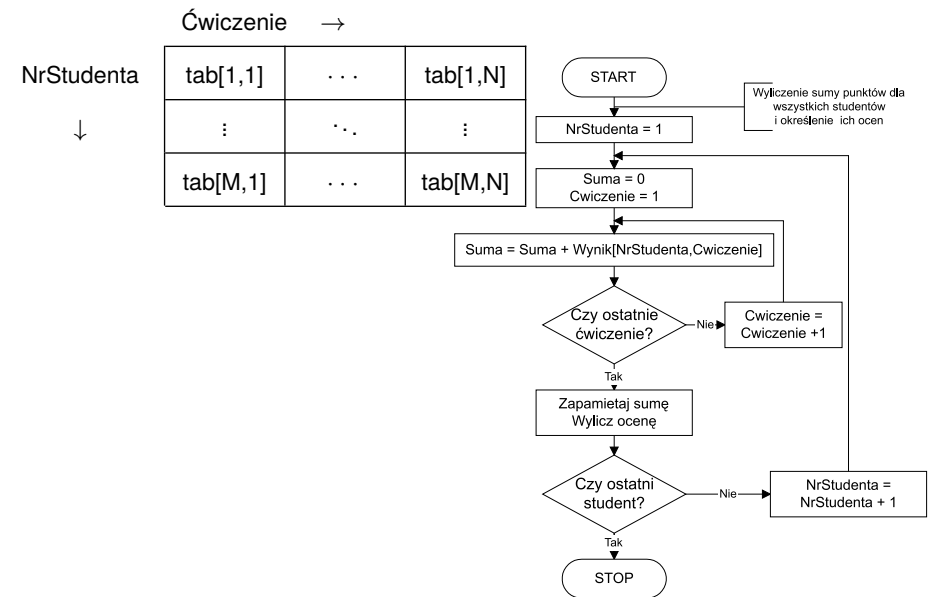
Ćwiczenie →

NrStudenta ↓

| tab[1,1] | ⋯ | tab[1,N] |
|---|---|---|
| ⋮ | ⋱ | ⋮ |
| tab[M,1] | ⋯ | tab[M,N] |

START

Wyliczenie sumy punktów dla wszystkich studentów i określenie ich ocen

NrStudenta = 1

Suma = 0
Cwiczenie = 1

Suma = Suma + Wynik[NrStudenta,Cwiczenie]

Czy ostatnie ćwiczenie?

Nie

Cwiczenie = Cwiczenie +1

Tak

Zapamietaj sumę
Wylicz ocenę

Czy ostatni student?

Nie

NrStudenta = NrStudenta + 1

Tak

STOP